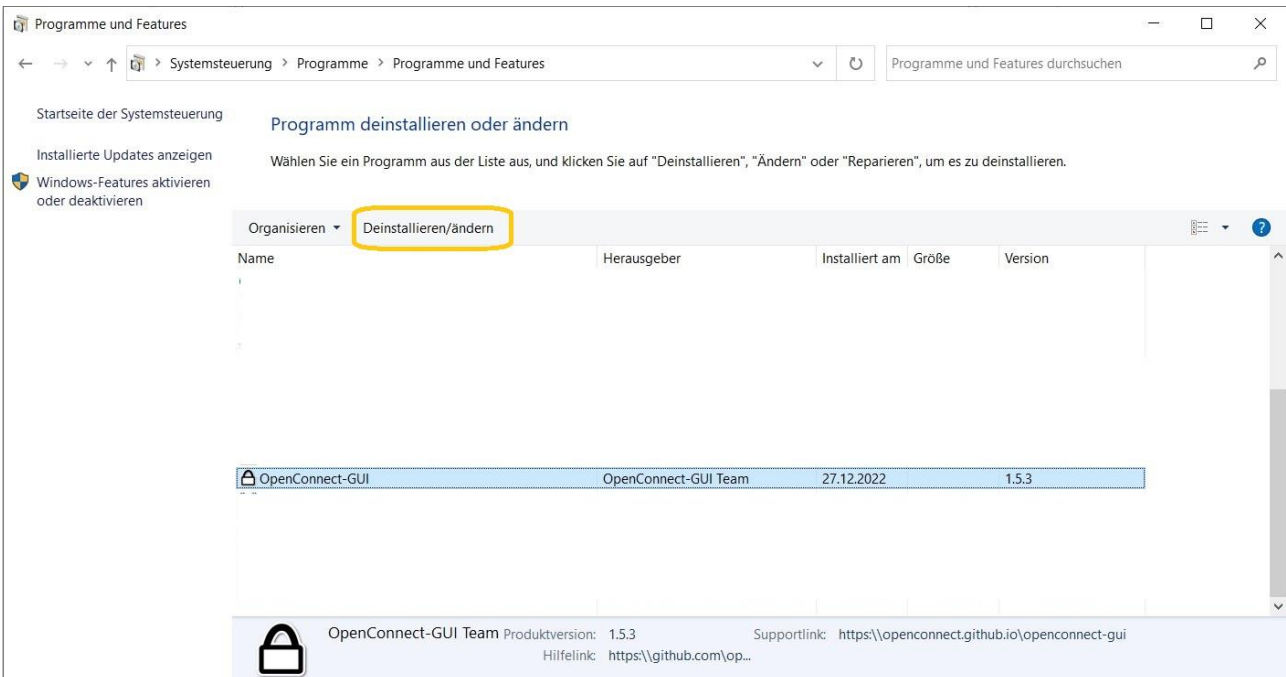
Programme und Features

Systemsteuerung > Programme > Programme und Features

Programme und Features durchsuchen

Startseite der Systemsteuerung

Installierte Updates anzeigen

Windows-Features aktivieren oder deaktivieren

Programm deinstallieren oder ändern

Wählen Sie ein Programm aus der Liste aus, und klicken Sie auf "Deinstallieren", "Ändern" oder "Reparieren", um es zu deinstallieren.

Organisieren ▾ Deinstallieren/ändern

| Name | Herausgeber | Installiert am | Größe | Version |
|---|---|---|---|---|
| OpenConnect-GUI | OpenConnect-GUI Team | 27.12.2022 | | 1.5.3 |

OpenConnect-GUI Team Produktversion: 1.5.3 Supportlink: https:\\openconnect.github.io\openconnect-gui
Hilfelink: https:\\github.com\op...